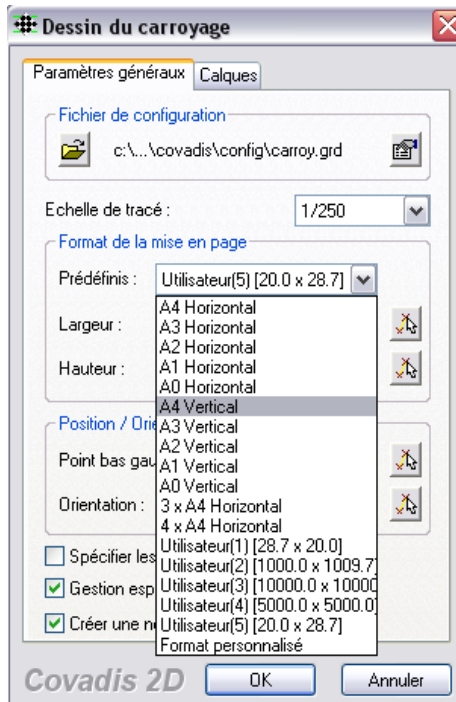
Dessin du carroyage

Paramètres généraux | Calques

Fichier de configuration
c:\...\covadis\config\carroy.grd

Echelle de tracé : 1/250

Format de la mise en page
Prédéfinis : Utilisateur(5) [20.0 x 28.7]
Largeur :
Hauteur :

A4 Horizontal
A3 Horizontal
A2 Horizontal
A1 Horizontal
A0 Horizontal
A4 Vertical
A3 Vertical
A2 Vertical
A1 Vertical
A0 Vertical
3 x A4 Horizontal
4 x A4 Horizontal
Utilisateur(1) [28.7 x 20.0]
Utilisateur(2) [1000.0 x 1009.7]
Utilisateur(3) [10000.0 x 10000
Utilisateur(4) [5000.0 x 5000.0]
Utilisateur(5) [20.0 x 28.7]
Format personnalisé

Position / Ori
Point bas gau
Orientation :

Spécifier les
Gestion esp
Créer une n

Covadis 2D
OK
Annuler